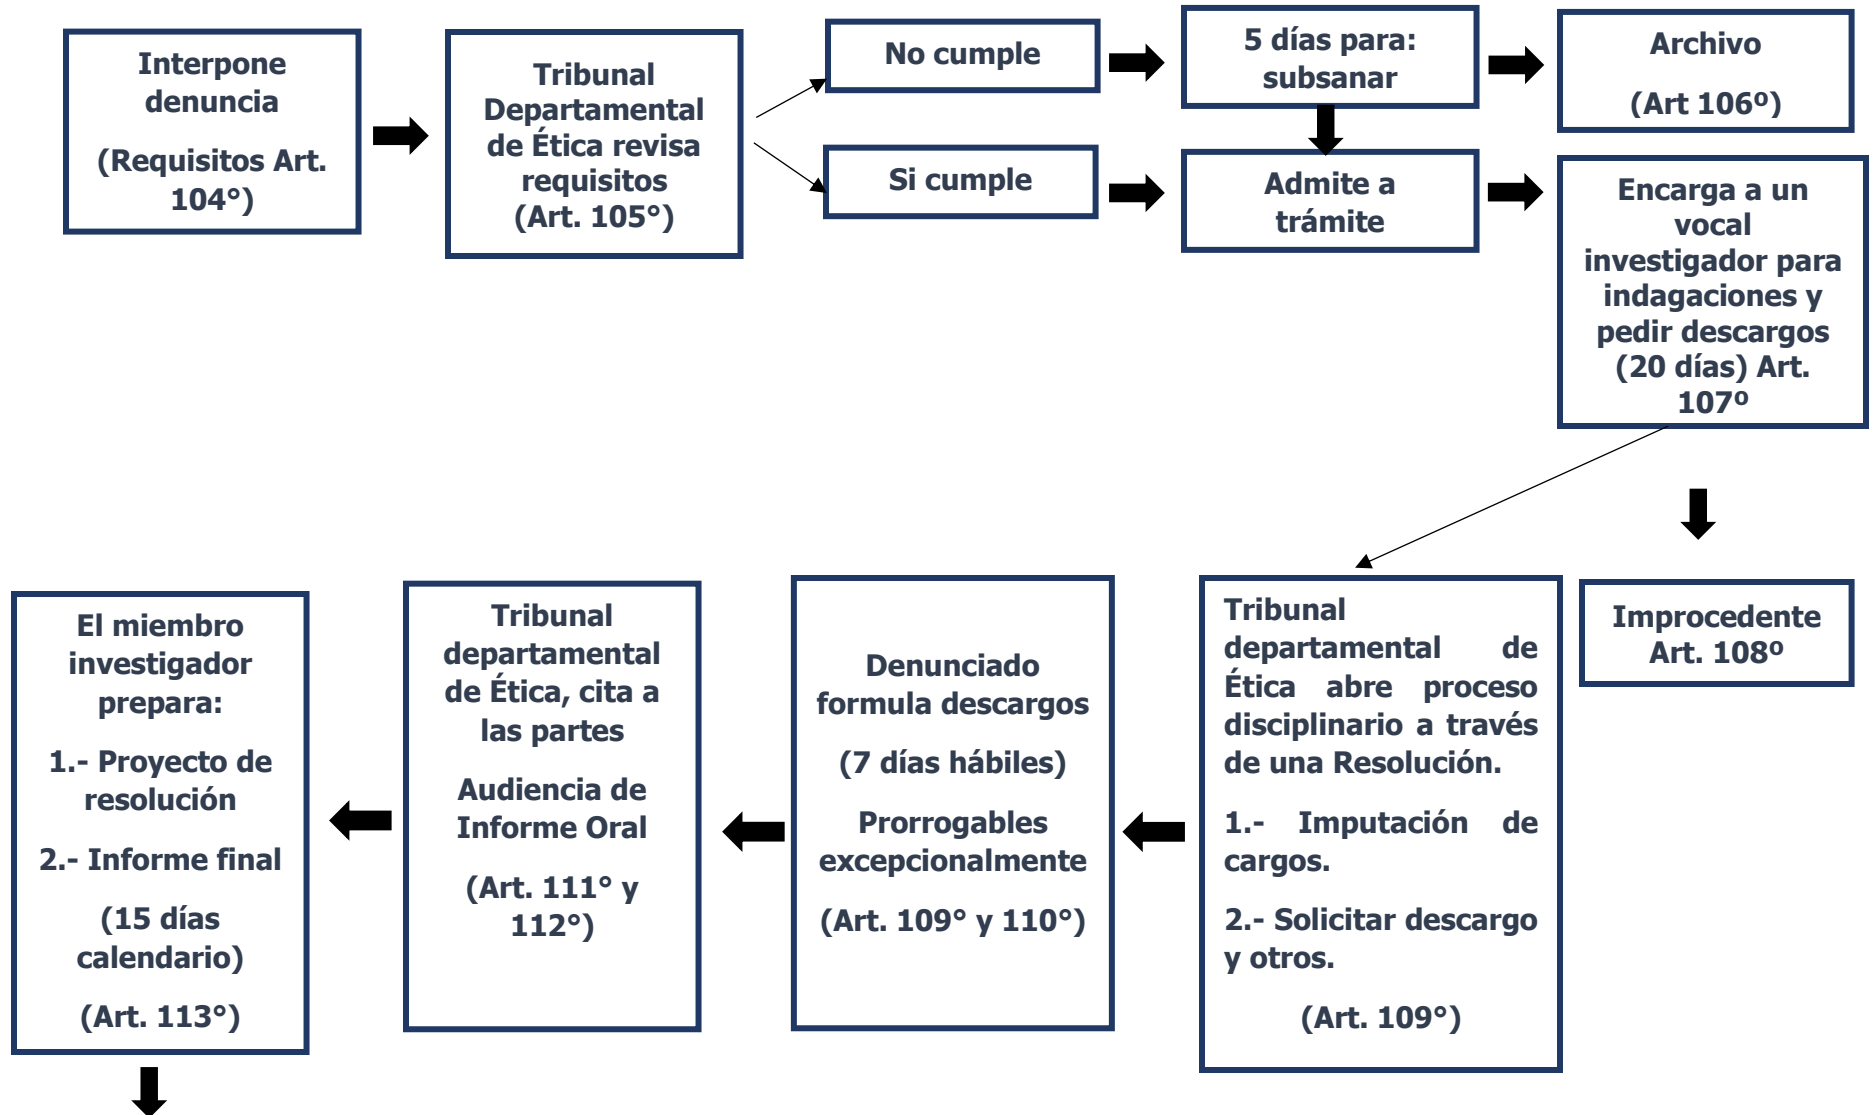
Interpone denuncia

(Requisitos Art. 104°)

Tribunal Departamental de Ética revisa requisitos (Art. 105°)

No cumple

5 días para: subsanar

Archivo

(Art 106º)

Si cumple

Admite a trámite

Encarga a un vocal investigador para indagaciones y pedir descargos (20 días) Art. 107º

Improcedente Art. 108º

Tribunal departamental de Ética abre proceso disciplinario a través de una Resolución.

1.- Imputación de cargos.

2.- Solicitar descargo y otros.

(Art. 109°)

Denunciado formula descargos

(7 días hábiles)

Prorrogables excepcionalmente

(Art. 109° y 110°)

Tribunal departamental de Ética, cita a las partes

Audiencia de Informe Oral

(Art. 111° y 112°)

El miembro investigador prepara:

1.- Proyecto de resolución

2.- Informe final

(15 días calendario)

(Art. 113°)